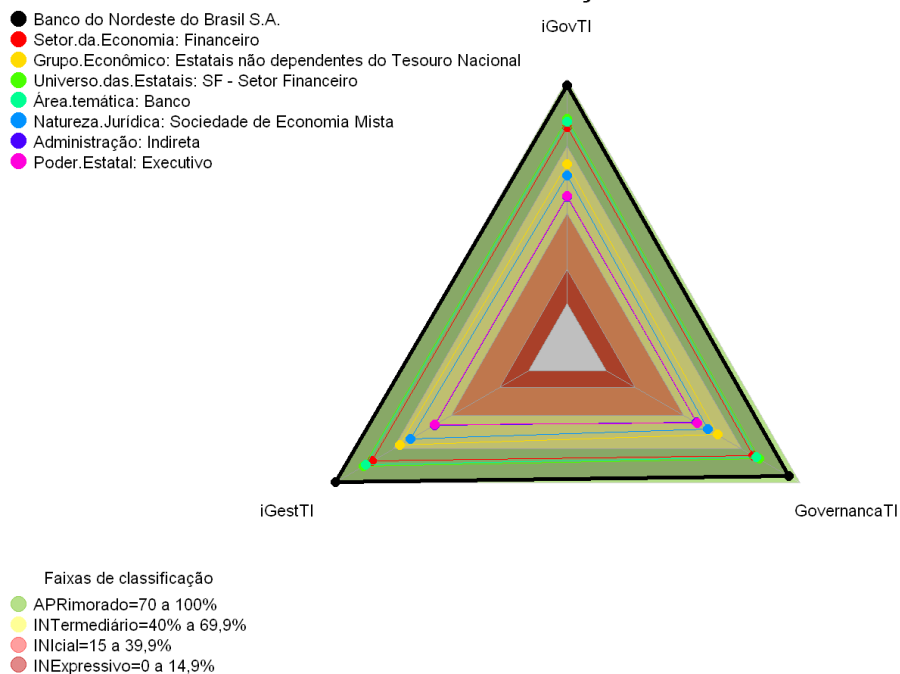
Banco do Nordeste do Brasil S.A.
Setor.da.Economia: Financeiro
Grupo.Econômico: Estatais não dependentes do Tesouro Nacional
Universo.das.Estatais: SF - Setor Financeiro
Área.temática: Banco
Natureza.Jurídica: Sociedade de Economia Mista
Administração: Indireta
Poder.Estatal: Executivo

iGovTI

iGestTI

GovernancaTI

Faixas de classificação
APRimorado=70 a 100%
INTermediário=40% a 69,9%
INIcial=15 a 39,9%
INExpressivo=0 a 14,9%